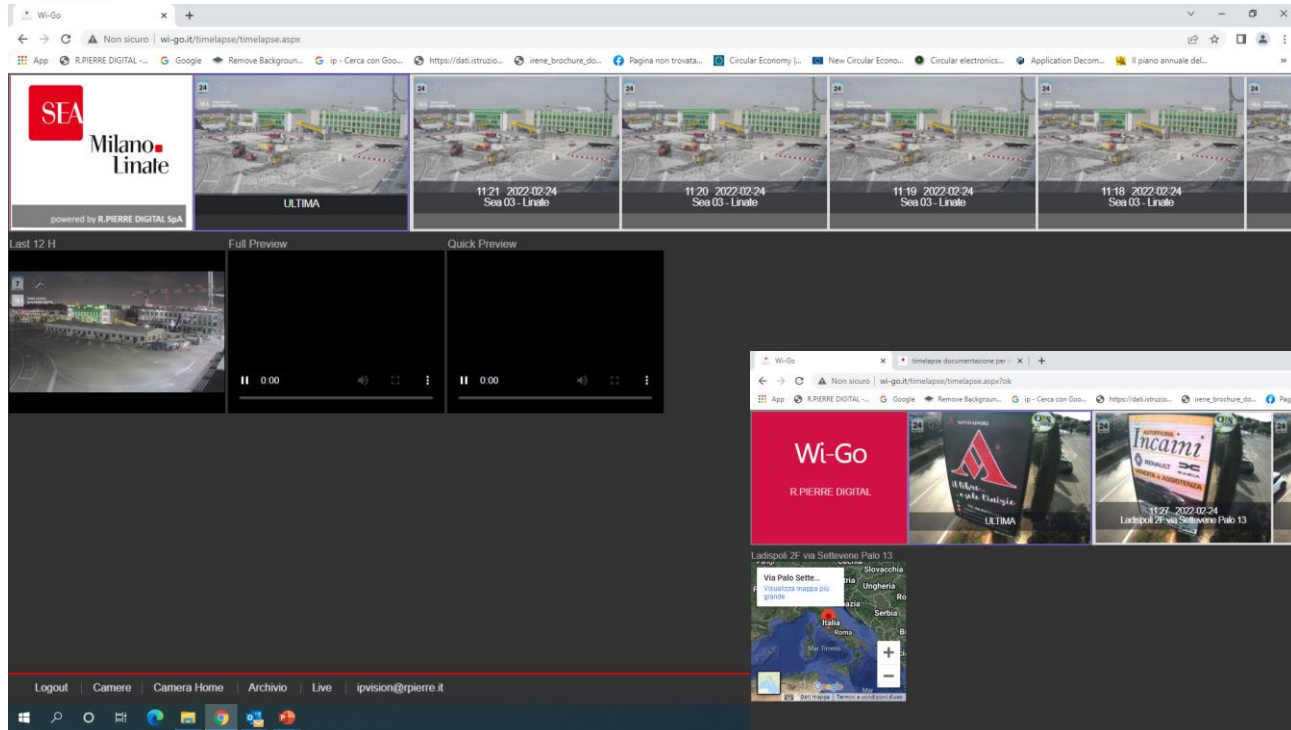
Wi-Go

Non sicuro | wi-go.it/timelapse/timelapse.aspx

App R.PIERRE DIGITAL -... Google Remove Backgroun... ip - Cerca con Goo... https://dati.istruzio... irene_brochure_do... Pagina non trovata... Circular Economy |... New Circular Econo... Circular electronics... Application Decom... Il piano annuale del...

SEA

Milano Linate

powered by R.PIERRE DIGITAL SpA

ULTIMA

11:21 2022-02-24
Sea 03 - Linate

11:20 2022-02-24
Sea 03 - Linate

11:19 2022-02-24
Sea 03 - Linate

11:18 2022-02-24
Sea 03 - Linate

Last 12 H

Full Preview

Quick Preview

0:00

0:00

Wi-Go

timelapse documentazione per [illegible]

Non sicuro | wi-go.it/timelapse/timelapse.aspx?ok

App R.PIERRE DIGITAL -... Google Remove Backgroun... ip - Cerca con Goo... https://dati.istruzio... irene_brochure_do... Pag

Wi-Go

R.PIERRE DIGITAL

ULTIMA

Incaini

RENAULT

11:27 2022-02-24
Ladispoli 2F via Settevene Palo 13

Ladispoli 2F via Settevene Palo 13

Via Palo Sette...

Visualizza mappa più grande

Slovacchia

Ungheria

Serbia

Italia

Roma

Mar Tirreno

Dati mappa | Termini e condizioni d'uso

Logout | Camere | Camera Home | Archivio | Live | ipvision@rpierre.it